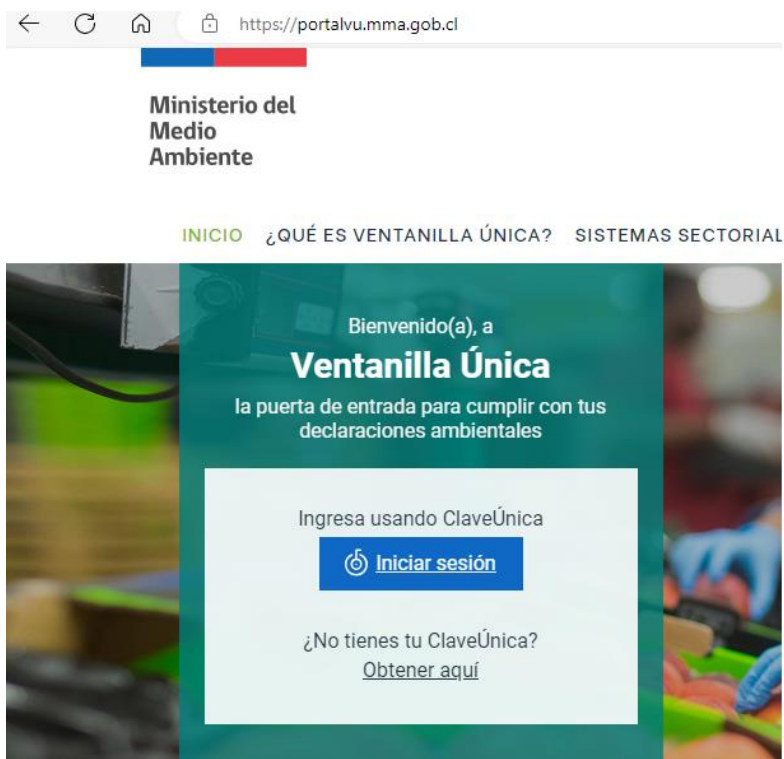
https://portalvu.mma.gob.cl

Ministerio del Medio Ambiente

INICIO ¿QUÉ ES VENTANILLA ÚNICA? SISTEMAS SECTORIAL

Bienvenido(a), a
Ventanilla Única
la puerta de entrada para cumplir con tus declaraciones ambientales

Ingresa usando ClaveÚnica
Iniciar sesión

¿No tienes tu ClaveÚnica?
Obtener aquí